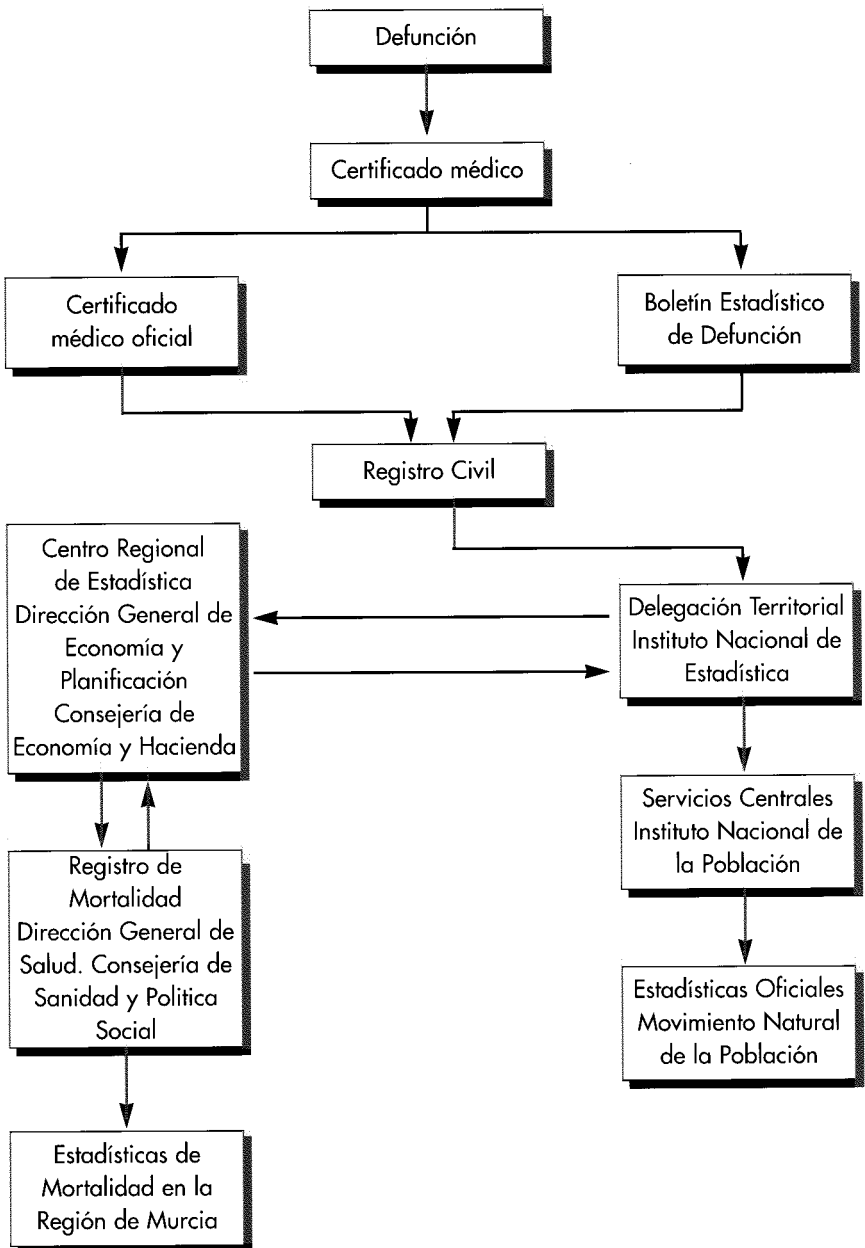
Defunción

Certificado médico

Certificado médico oficial

Boletín Estadístico de Defunción

Registro Civil

Centro Regional de Estadística Dirección General de Economía y Planificación Consejería de Economía y Hacienda

Delegación Territorial Instituto Nacional de Estadística

Registro de Mortalidad Dirección General de Salud. Consejería de Sanidad y Politica Social

Servicios Centrales Instituto Nacional de la Población

Estadísticas Oficiales Movimiento Natural de la Población

Estadísticas de Mortalidad en la Región de Murcia